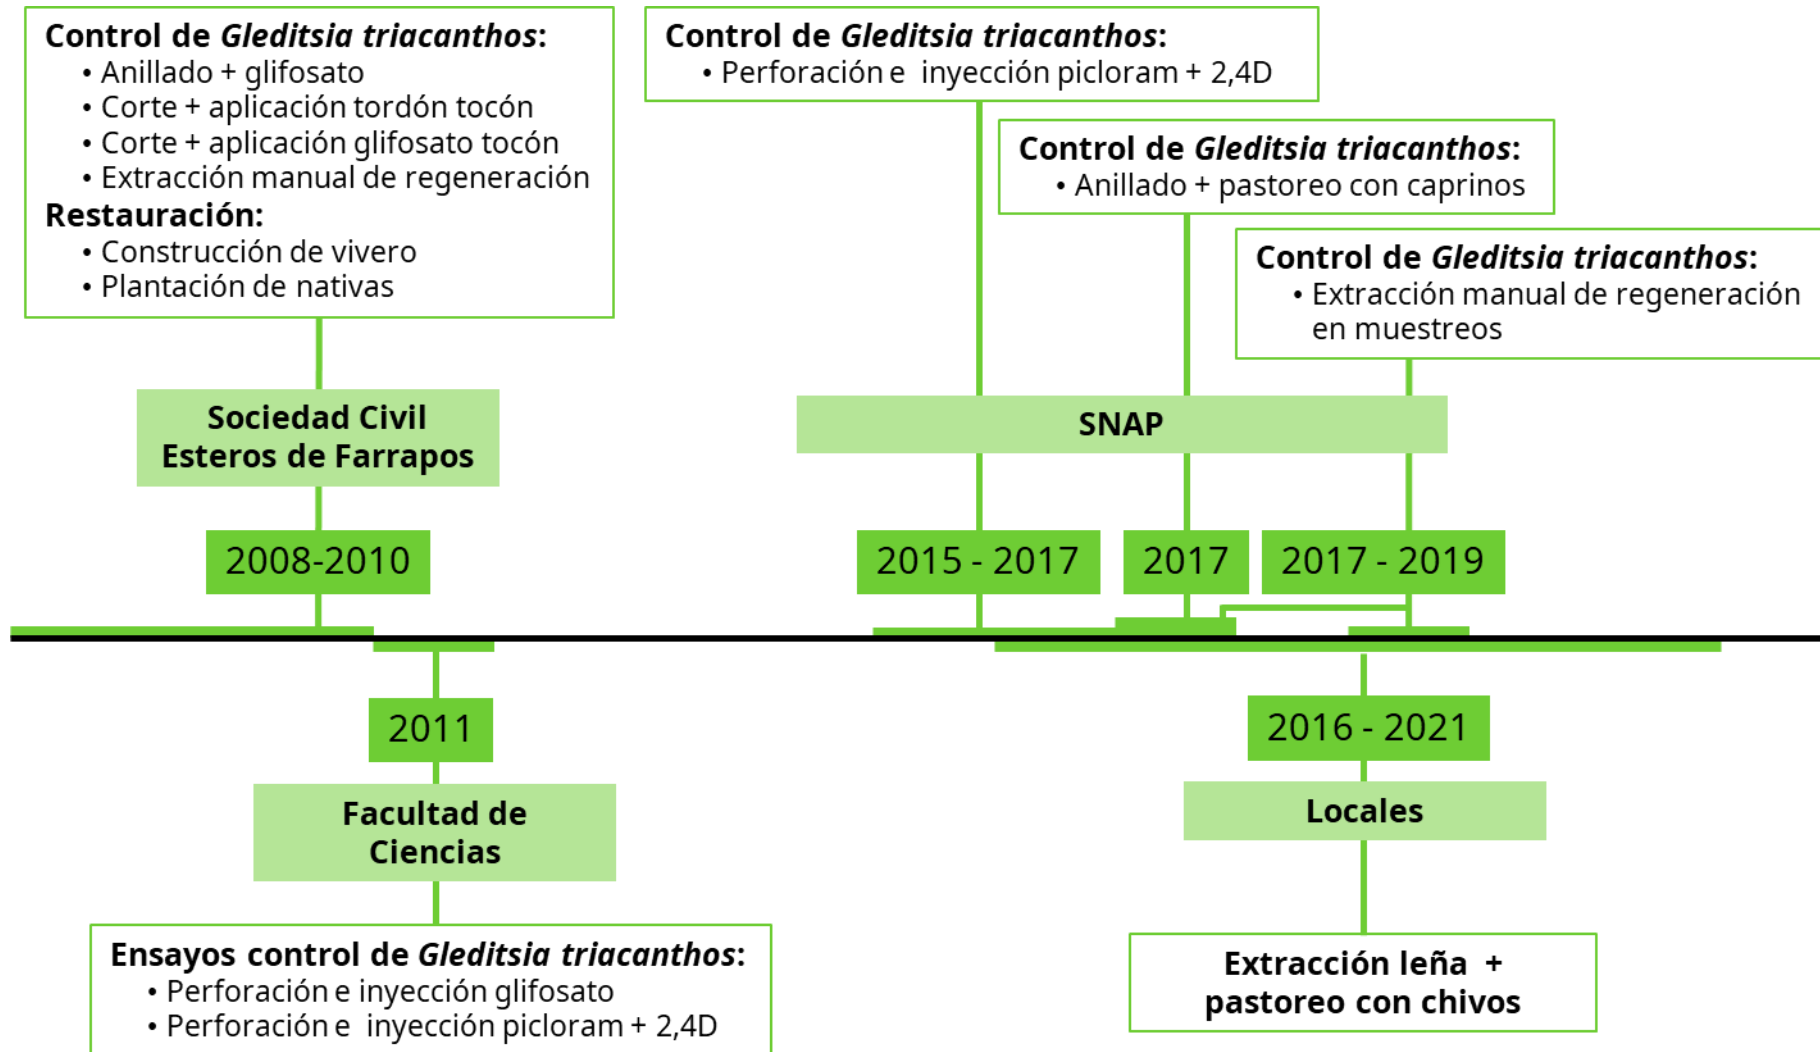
Control de *Gleditsia triacanthos*:
• Anillado + glifosato
• Corte + aplicación tordón tocón
• Corte + aplicación glifosato tocón
• Extracción manual de regeneración
Restauración:
• Construcción de vivero
• Plantación de nativas

Control de *Gleditsia triacanthos*:
• Perforación e inyección picloram + 2,4D

Control de *Gleditsia triacanthos*:
• Anillado + pastoreo con caprinos

Control de *Gleditsia triacanthos*:
• Extracción manual de regeneración en muestreos

Sociedad Civil Esteros de Farrapos

SNAP

2008-2010

2015 - 2017

2017

2017 - 2019

2011

2016 - 2021

Facultad de Ciencias

Locales

Ensayos control de *Gleditsia triacanthos*:
• Perforación e inyección glifosato
• Perforación e inyección picloram + 2,4D

Extracción leña + pastoreo con chivos